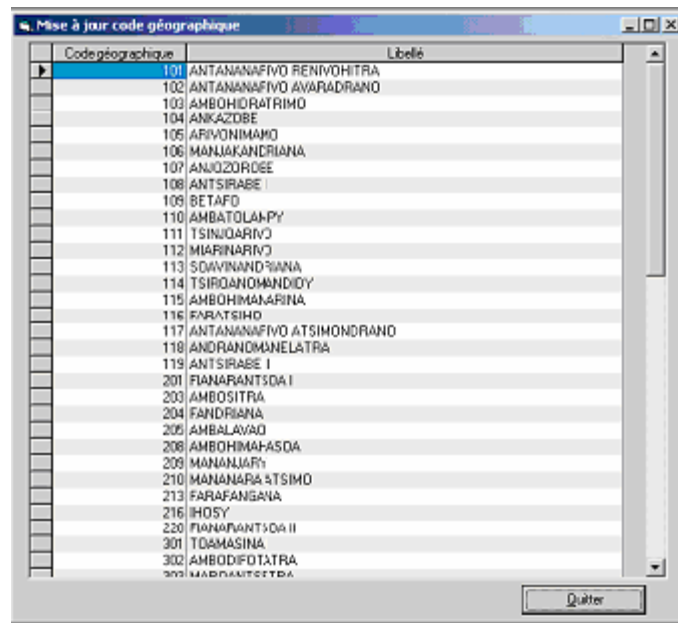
Mise à jour code géographique

| Code géographique | Libellé |
|---|---|
| 101 | ANTANANARIVO RENIVOHITRA |
| 102 | ANTANANARIVO AVARADRANO |
| 103 | AMBOHIDRATRIMO |
| 104 | ANKAZOBE |
| 105 | ARIVONIMAMO |
| 106 | MANJAKANDRIANA |
| 107 | ANJOZOROBE |
| 108 | ANTSIRABE I |
| 109 | BETAFO |
| 110 | AMBATOLAMPY |
| 111 | TSINJOARIVO |
| 112 | MIARINARIVO |
| 113 | SOAVINANDRIANA |
| 114 | TSIROANOMANDIDY |
| 115 | AMBOHIMANARINA |
| 116 | FARATSIHO |
| 117 | ANTANANARIVO ATSIMONDRANO |
| 118 | ANDRANOMANELATRA |
| 119 | ANTSIRABE II |
| 201 | FIANARANTSOA I |
| 203 | AMBOSITRA |
| 204 | FANDRIANA |
| 205 | AMBALAVAO |
| 208 | AMBOHIMAHASOA |
| 209 | MANANJARY |
| 210 | MANANARA ATSIMO |
| 213 | FARAFANGANA |
| 216 | IHOSY |
| 220 | FIANARANTSOA II |
| 301 | TOAMASINA |
| 302 | AMBODIFOTATRA |
| 303 | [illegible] |

Quitter